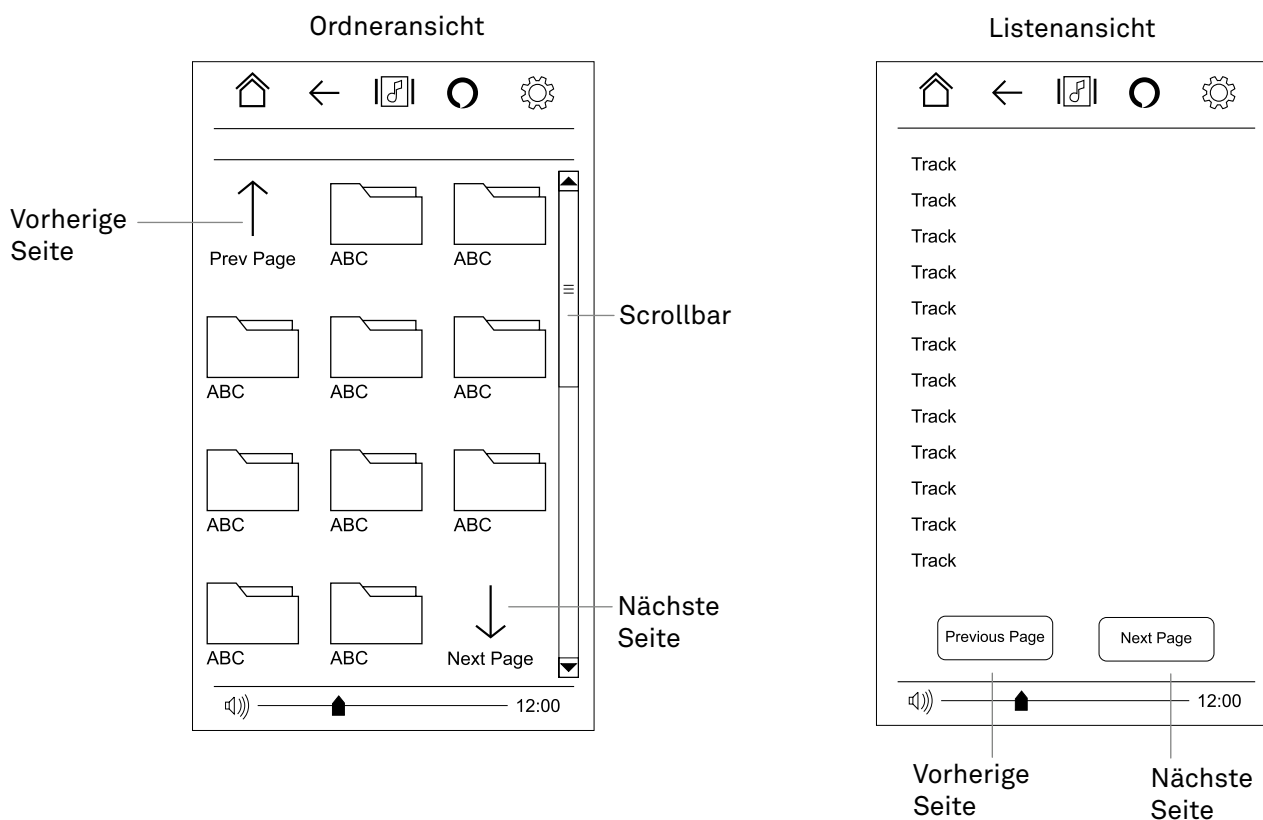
Ordneransicht

Vorherige Seite

Prev Page

ABC ABC

ABC ABC ABC

ABC ABC ABC

ABC ABC

Next Page

Scrollbar

Nächste Seite

12:00

Listenansicht

Track
Track
Track
Track
Track
Track
Track
Track
Track
Track
Track
Track

Previous Page

Next Page

12:00

Vorherige Seite

Nächste Seite